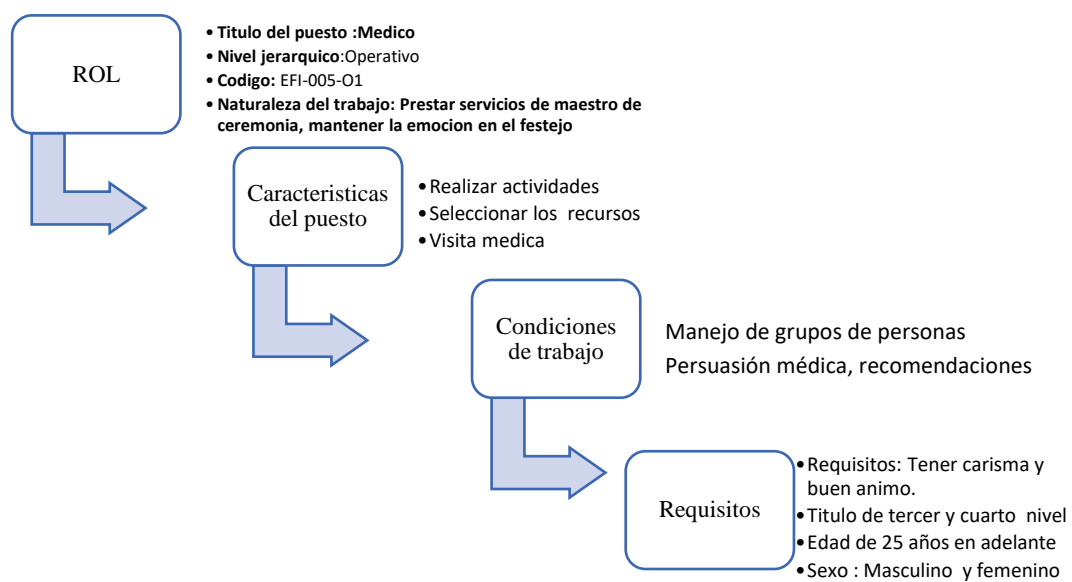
ROL

• **Titulo del puesto :Medico**
• **Nivel jerarquico**:Operativo
• **Codigo:** EFI-005-O1
• **Naturaleza del trabajo: Prestar servicios de maestro de ceremonia, mantener la emocion en el festejo**

Caracteristicas del puesto

• Realizar actividades
• Seleccionar los recursos
• Visita medica

Condiciones de trabajo

Manejo de grupos de personas
Persuasión médica, recomendaciones

Requisitos

• Requisitos: Tener carisma y buen animo.
• Titulo de tercer y cuarto nivel
• Edad de 25 años en adelante
• Sexo : Masculino y femenino